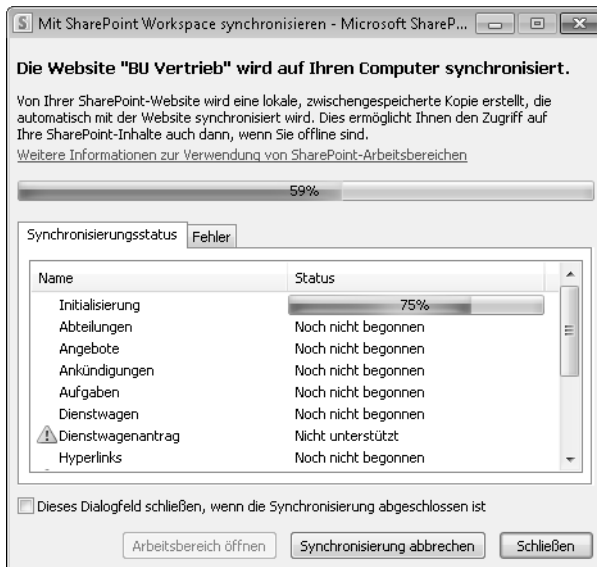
S Mit SharePoint Workspace synchronisieren - Microsoft ShareP...

Die Website "BU Vertrieb" wird auf Ihren Computer synchronisiert.

Von Ihrer SharePoint-Website wird eine lokale, zwischengespeicherte Kopie erstellt, die automatisch mit der Website synchronisiert wird. Dies ermöglicht Ihnen den Zugriff auf Ihre SharePoint-Inhalte auch dann, wenn Sie offline sind.

Weitere Informationen zur Verwendung von SharePoint-Arbeitsbereichen

59%

Synchronisierungsstatus | Fehler

| Name | Status |
|---|---|
| Initialisierung | 75% |
| Abteilungen | Noch nicht begonnen |
| Angebote | Noch nicht begonnen |
| Ankündigungen | Noch nicht begonnen |
| Aufgaben | Noch nicht begonnen |
| Dienstwagen | Noch nicht begonnen |
| Dienstwagenantrag | Nicht unterstützt |
| Hyperlinks | Noch nicht begonnen |

Dieses Dialogfeld schließen, wenn die Synchronisierung abgeschlossen ist

Arbeitsbereich öffnen | Synchronisierung abbrechen | Schließen